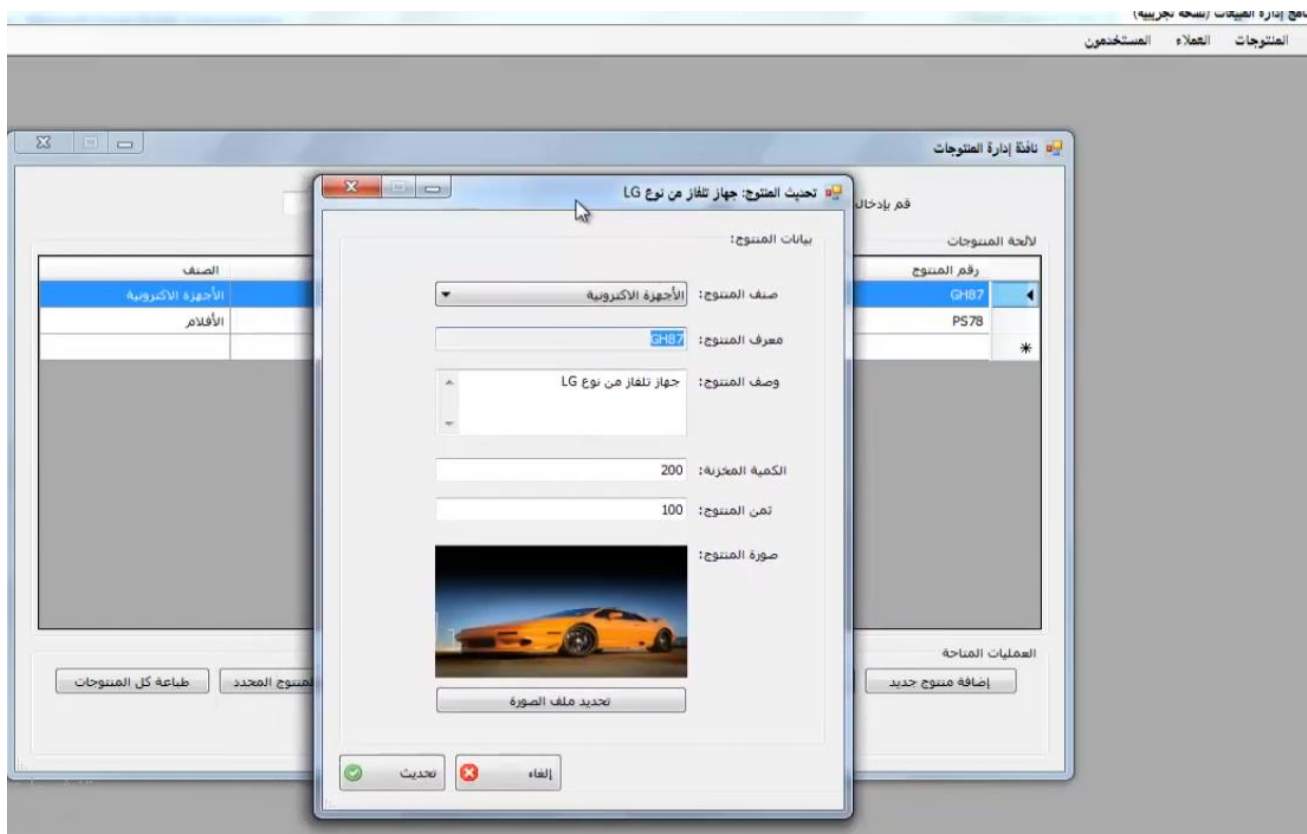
برنامج إدارة المبيعات (نسخة تجريبية)
المنتوجات العملاء المستخدمون

نافذة إدارة المنتوجات
قم بإدخال
لائحة المنتوجات

| رقم المنتوج | الصنف |
|---|---|
| GH87 | الأجهزة الالكترونية |
| PS78 | الأفلام |

العمليات المتاحة
إضافة منتوج جديد
المنتوج المحدد
طباعة كل المنتوجات

تحديث المنتوج: جهاز تلفاز من نوع LG
بيانات المنتوج:
صنف المنتوج: الأجهزة الالكترونية
معرف المنتوج: GH87
وصف المنتوج: جهاز تلفاز من نوع LG
الكمية المخزنة: 200
ثمن المنتوج: 100
صورة المنتوج:
تحديد ملف الصورة
تحديث
إلغاء